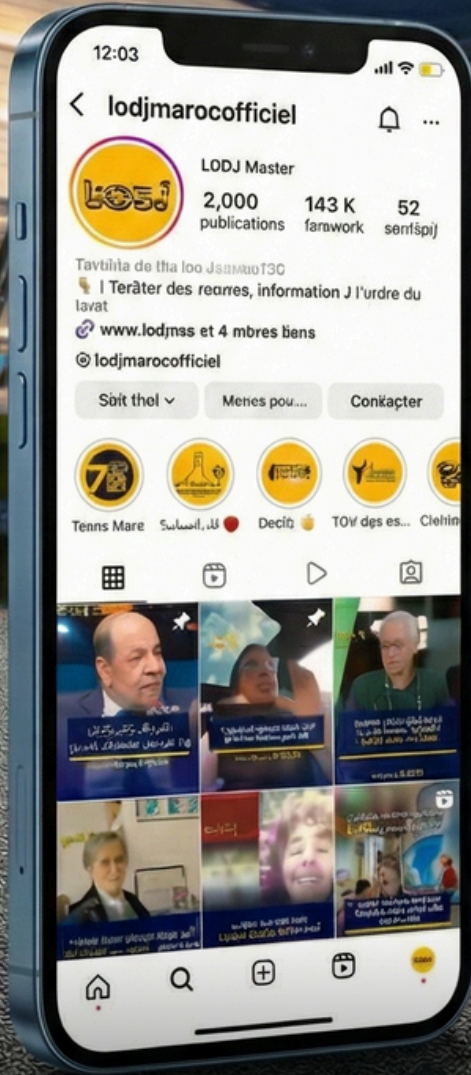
12:03

lodjmarocofficiel

LODJ Master

2,000 publications

143 K farawork

52 senrśpij

Tavtihta de tha loo JsamaoT3C

I Terâter des rearres, information J l'urdre du lavat

www.lodjmss et 4 mbres tiens

lodjmarocofficiel

Sait thel

Menes pou...

Conkaçter

Tenns Mare

Decio

TOW des es...

Clehin